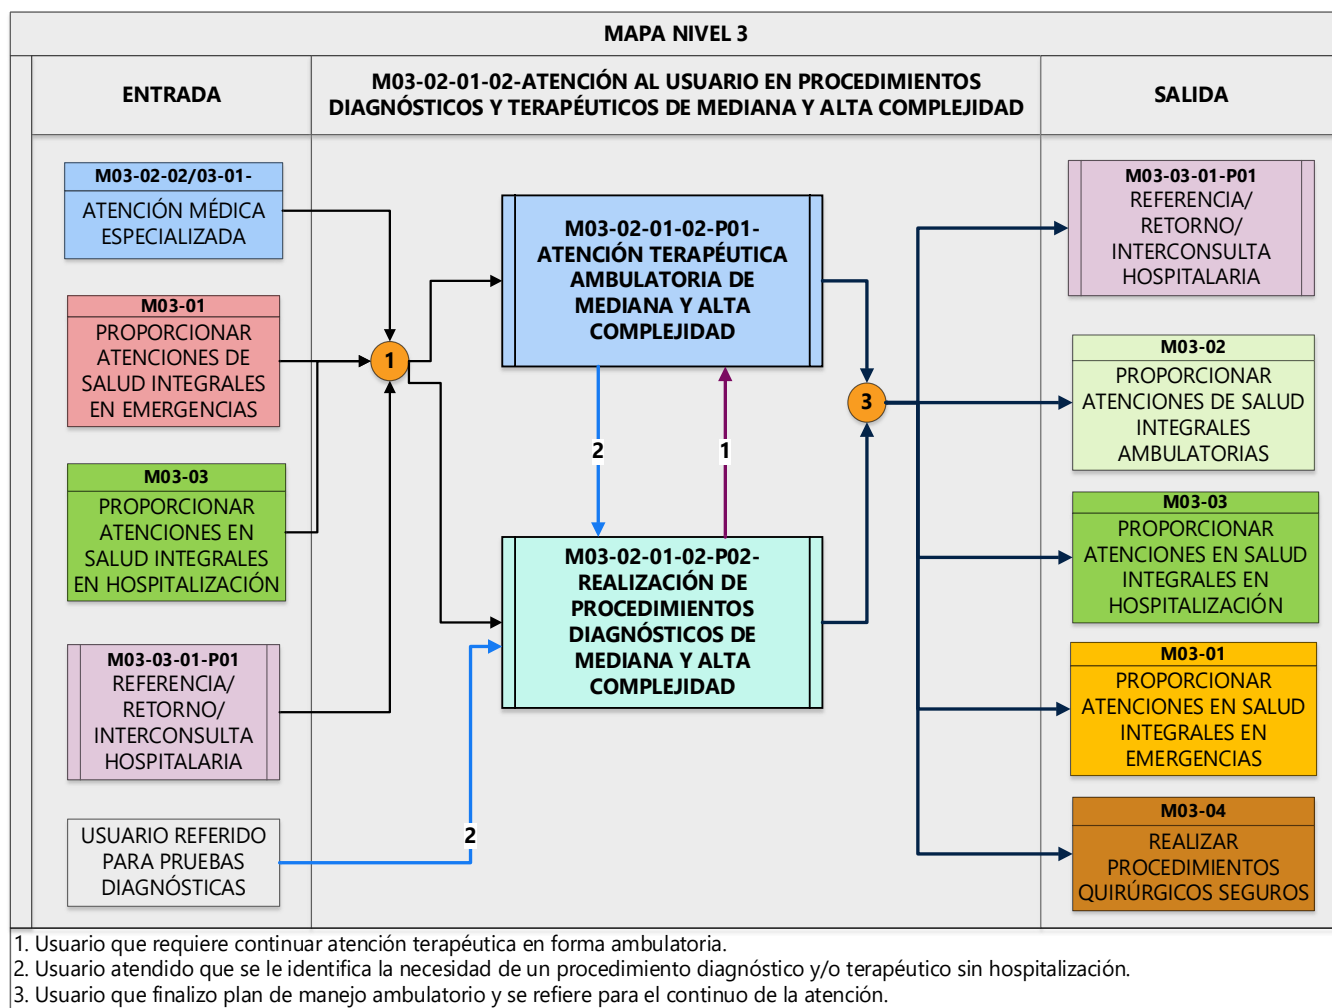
MAPA NIVEL 3

ENTRADA

M03-02-01-02-ATENCIÓN AL USUARIO EN PROCEDIMIENTOS DIAGNÓSTICOS Y TERAPÉUTICOS DE MEDIANA Y ALTA COMPLEJIDAD

SALIDA

M03-02-02/03-01-
ATENCIÓN MÉDICA ESPECIALIZADA

M03-01
PROPORCIONAR ATENCIONES DE SALUD INTEGRALES EN EMERGENCIAS

M03-03
PROPORCIONAR ATENCIONES EN SALUD INTEGRALES EN HOSPITALIZACIÓN

M03-03-01-P01
REFERENCIA/ RETORNO/ INTERCONSULTA HOSPITALARIA

USUARIO REFERIDO PARA PRUEBAS DIAGNÓSTICAS

1

M03-02-01-02-P01-
ATENCIÓN TERAPÉUTICA AMBULATORIA DE MEDIANA Y ALTA COMPLEJIDAD

2

1

M03-02-01-02-P02-
REALIZACIÓN DE PROCEDIMIENTOS DIAGNÓSTICOS DE MEDIANA Y ALTA COMPLEJIDAD

2

3

M03-03-01-P01
REFERENCIA/ RETORNO/ INTERCONSULTA HOSPITALARIA

M03-02
PROPORCIONAR ATENCIONES DE SALUD INTEGRALES AMBULATORIAS

M03-03
PROPORCIONAR ATENCIONES EN SALUD INTEGRALES EN HOSPITALIZACIÓN

M03-01
PROPORCIONAR ATENCIONES EN SALUD INTEGRALES EN EMERGENCIAS

M03-04
REALIZAR PROCEDIMIENTOS QUIRÚRGICOS SEGUROS

1. Usuario que requiere continuar atención terapéutica en forma ambulatoria.
2. Usuario atendido que se le identifica la necesidad de un procedimiento diagnóstico y/o terapéutico sin hospitalización.
3. Usuario que finalizo plan de manejo ambulatorio y se refiere para el continuo de la atención.